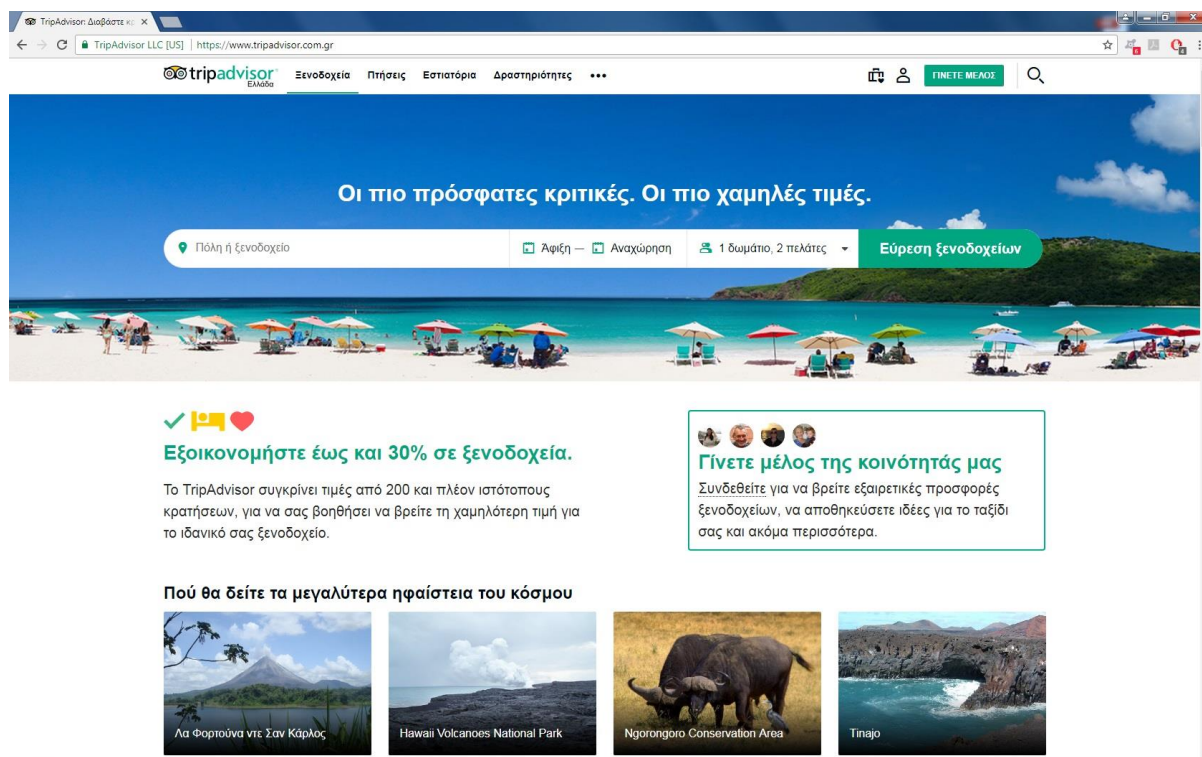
TripAdvisor: Διαβάστε κρ ×

TripAdvisor LLC [US] | https://www.tripadvisor.com.gr

tripadvisor Ελλάδα

Ξενοδοχεία Πτήσεις Εστιατόρια Δραστηριότητες •••

ΓΙΝΕΤΕ ΜΕΛΟΣ

Οι πιο πρόσφατες κριτικές. Οι πιο χαμηλές τιμές.

Πόλη ή ξενοδοχείο

Άφιξη — Αναχώρηση

1 δωμάτιο, 2 πελάτες

Εύρεση ξενοδοχείων

Εξοικονομήστε έως και 30% σε ξενοδοχεία.

Το TripAdvisor συγκρίνει τιμές από 200 και πλέον ιστότοπους κρατήσεων, για να σας βοηθήσει να βρείτε τη χαμηλότερη τιμή για το ιδανικό σας ξενοδοχείο.

Γίνετε μέλος της κοινότητάς μας

Συνδεθείτε για να βρείτε εξαιρετικές προσφορές ξενοδοχείων, να αποθηκεύσετε ιδέες για το ταξίδι σας και ακόμα περισσότερα.

Πού θα δείτε τα μεγαλύτερα ηφαίστεια του κόσμου

Λα Φορτούνα ντε Σαν Κάρλος

Hawaii Volcanoes National Park

Ngorongoro Conservation Area

Tinajo